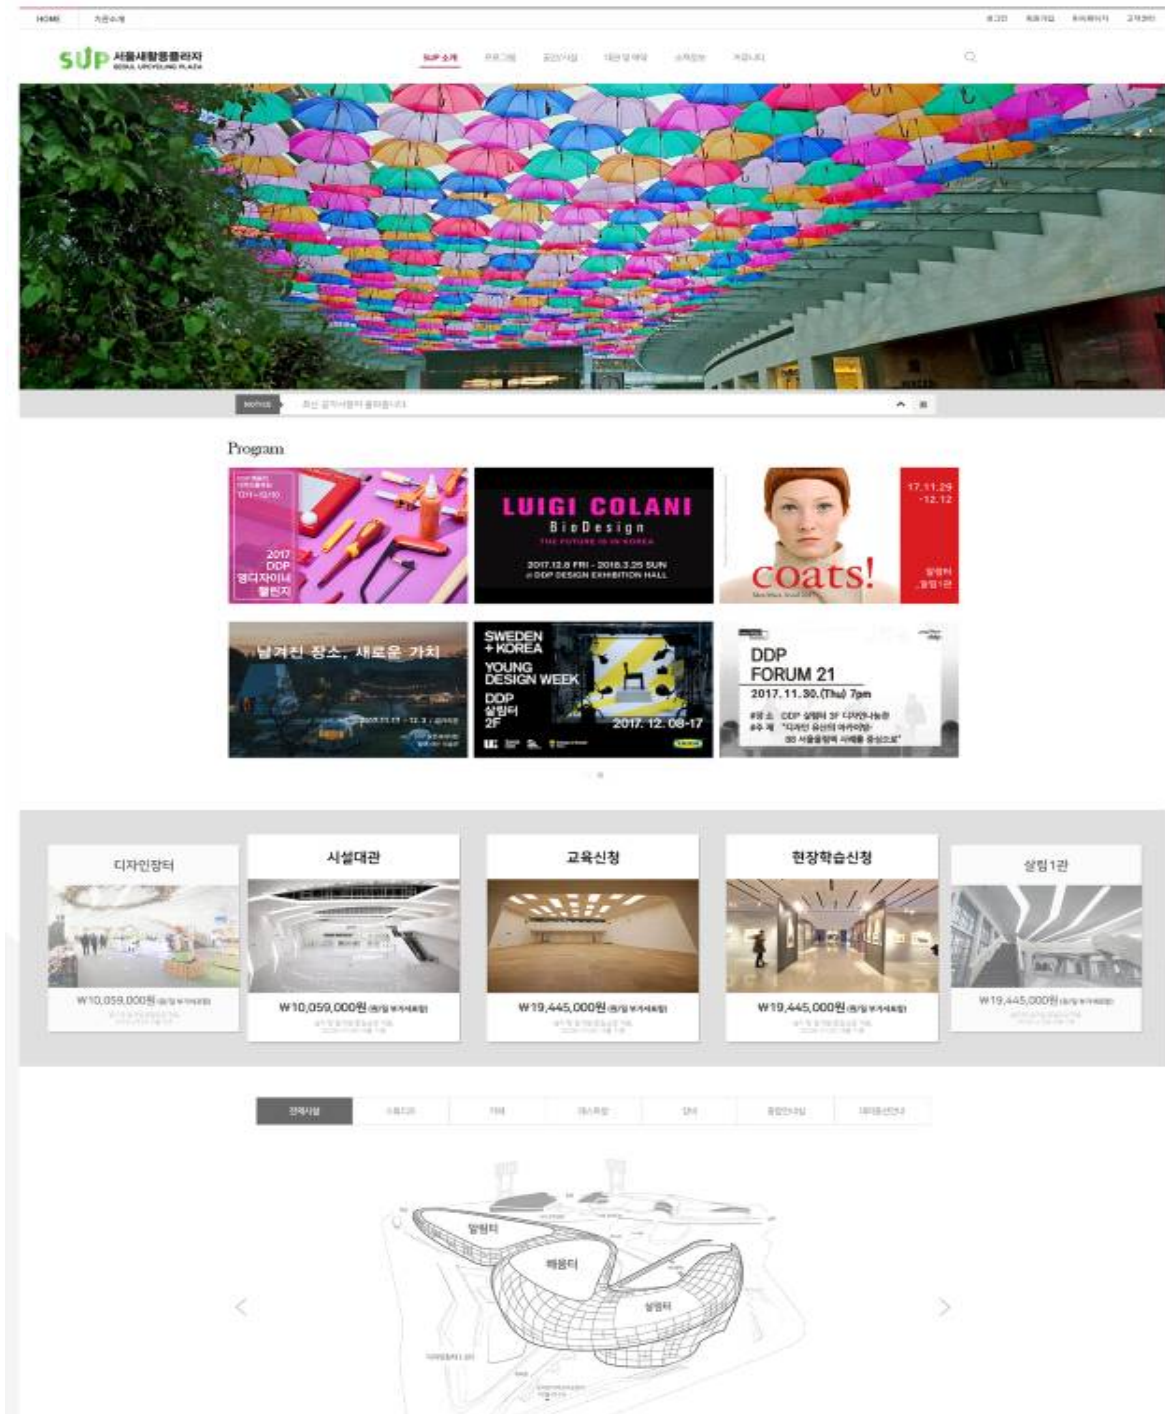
HOME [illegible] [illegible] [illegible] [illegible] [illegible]

SUP 서울새활용플라자 SEOUL UPCYCLING PLAZA

SUP 소개 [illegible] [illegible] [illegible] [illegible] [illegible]

NOTICE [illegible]

Program

2017 DDP 영디자이너 챌린지

LUIGI COLANI BioDesign THE FUTURE IS IN KOREA 2017.12.8 FRI - 2018.3.25 SUN @ DDP DESIGN EXHIBITION HALL

coats! 17.11.29 -12.12 살림터 갈림1관

남겨진 장소, 새로운 가치

SWEDEN + KOREA YOUNG DESIGN WEEK DDP 살림터 2F 2017. 12. 08-17

DDP FORUM 21 2017. 11. 30.(Thu) 7pm

디자인장터 ₩10,059,000원 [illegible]

시설대관 ₩10,059,000원 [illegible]

교육신청 ₩19,445,000원 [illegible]

현장학습신청 ₩19,445,000원 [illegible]

살림1관 ₩19,445,000원 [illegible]

전체시설 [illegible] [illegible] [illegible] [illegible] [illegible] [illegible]

알림터 배움터 살림터